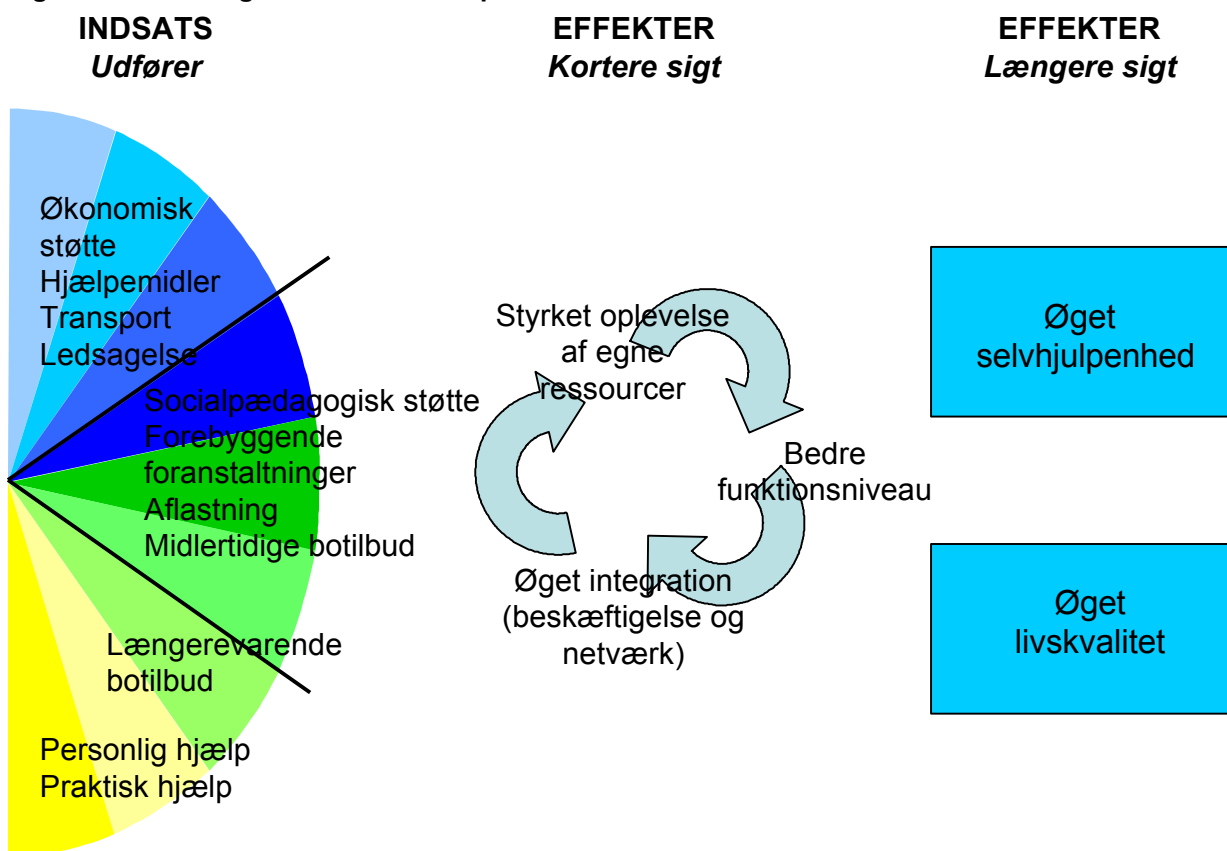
INDSATS
*Udfører*

EFFEKTER
*Kortere sigt*

EFFEKTER
*Længere sigt*

Økonomisk støtte
Hjælpemidler
Transport
Ledsagelse

Socialpædagogisk støtte
Forebyggende foranstaltninger
Aflastning
Midlertidige botilbud

Længerevarende botilbud

Personlig hjælp
Praktisk hjælp

Styrket oplevelse af egne ressourcer

Bedre funktionsniveau

Øget integration (beskæftigelse og netværk)

Øget selvhjulpenhed

Øget livskvalitet